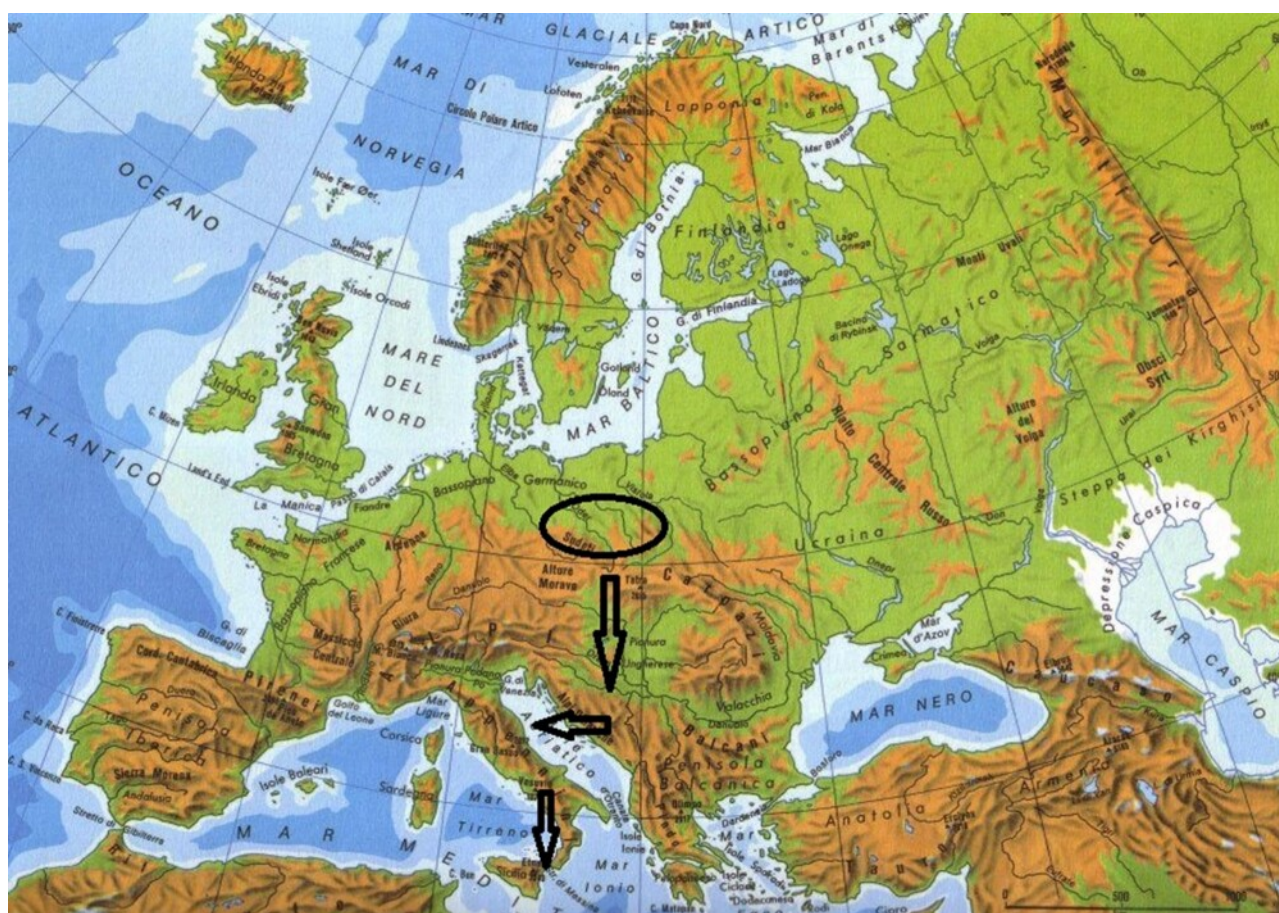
MAR GLACIALE ARTICO
Capo Nord
Mar di Barents
Islanda
MAR DI NORVEGIA
Vesteralen
Lofoten
Circolo Polare Artico
Lapponia
Pen. di Kola
Mar Bianco
OCEANO
Isole Fær Øer
Alpi Scandinave
G. di Botnia
Finlandia
Lago Onega
Lago Ladoga
Monti Uvali
Monti Urali
Isole Shetland
Isole Ebridi
Isole Orcadi
G. di Finlandia
Bacino di Rybinsk
Tavolato Sarmatico
Volga
Obsci Syrt
MARE DEL NORD
Skagerrak
Kattegat
Gotland
Öland
MAR BALTICO
Irlanda
Gran Bretagna
C. Mizen
Bassopiano
Rialto Centrale Russo
Alture del Volga
Steppa dei Kirghisi
ATLANTICO
Land's End
Passo di Calais
La Manica
Fiandre
Bassopiano Germanico
Elba
Vistola
Bretagna
Normandia
Francese
Ardenne
Sudeti
Ucraina
Don
Depressione Caspica
Altùre Morava
Tatra
Carpazi
Dniepr
Danubio
Moldavia
Mar d'Azov
C. Finisterre
G. di Biscaglia
Massiccio Centrale
Giura
Alpi
Pianura Ungherese
Crimea
Cordigliera Cantabrica
Pirenei
Golfo del Leone
Mar Ligure
Po
Venezia
Valacchia
Caucaso
MAR CASPIO
C. da Roca
Penisola Iberica
Appennini
Adriatico
Balcani
MAR NERO
C. S. Vincenzo
Sierra Morena
Andalusia
Isole Baleari
Corsica
Sardegna
Penisola Balcanica
Bosforo
Anatolia
Armenia
Stretto di Gibilterra
MAR MEDITERRANEO
Mar Tirreno
Isole Ionie
Mar Egeo
Tauro
C. Bon
Sicilia
Etna
Mar Ionio
Cicladi
Dodecaneso
C. Matapan
Cipro
500
1000